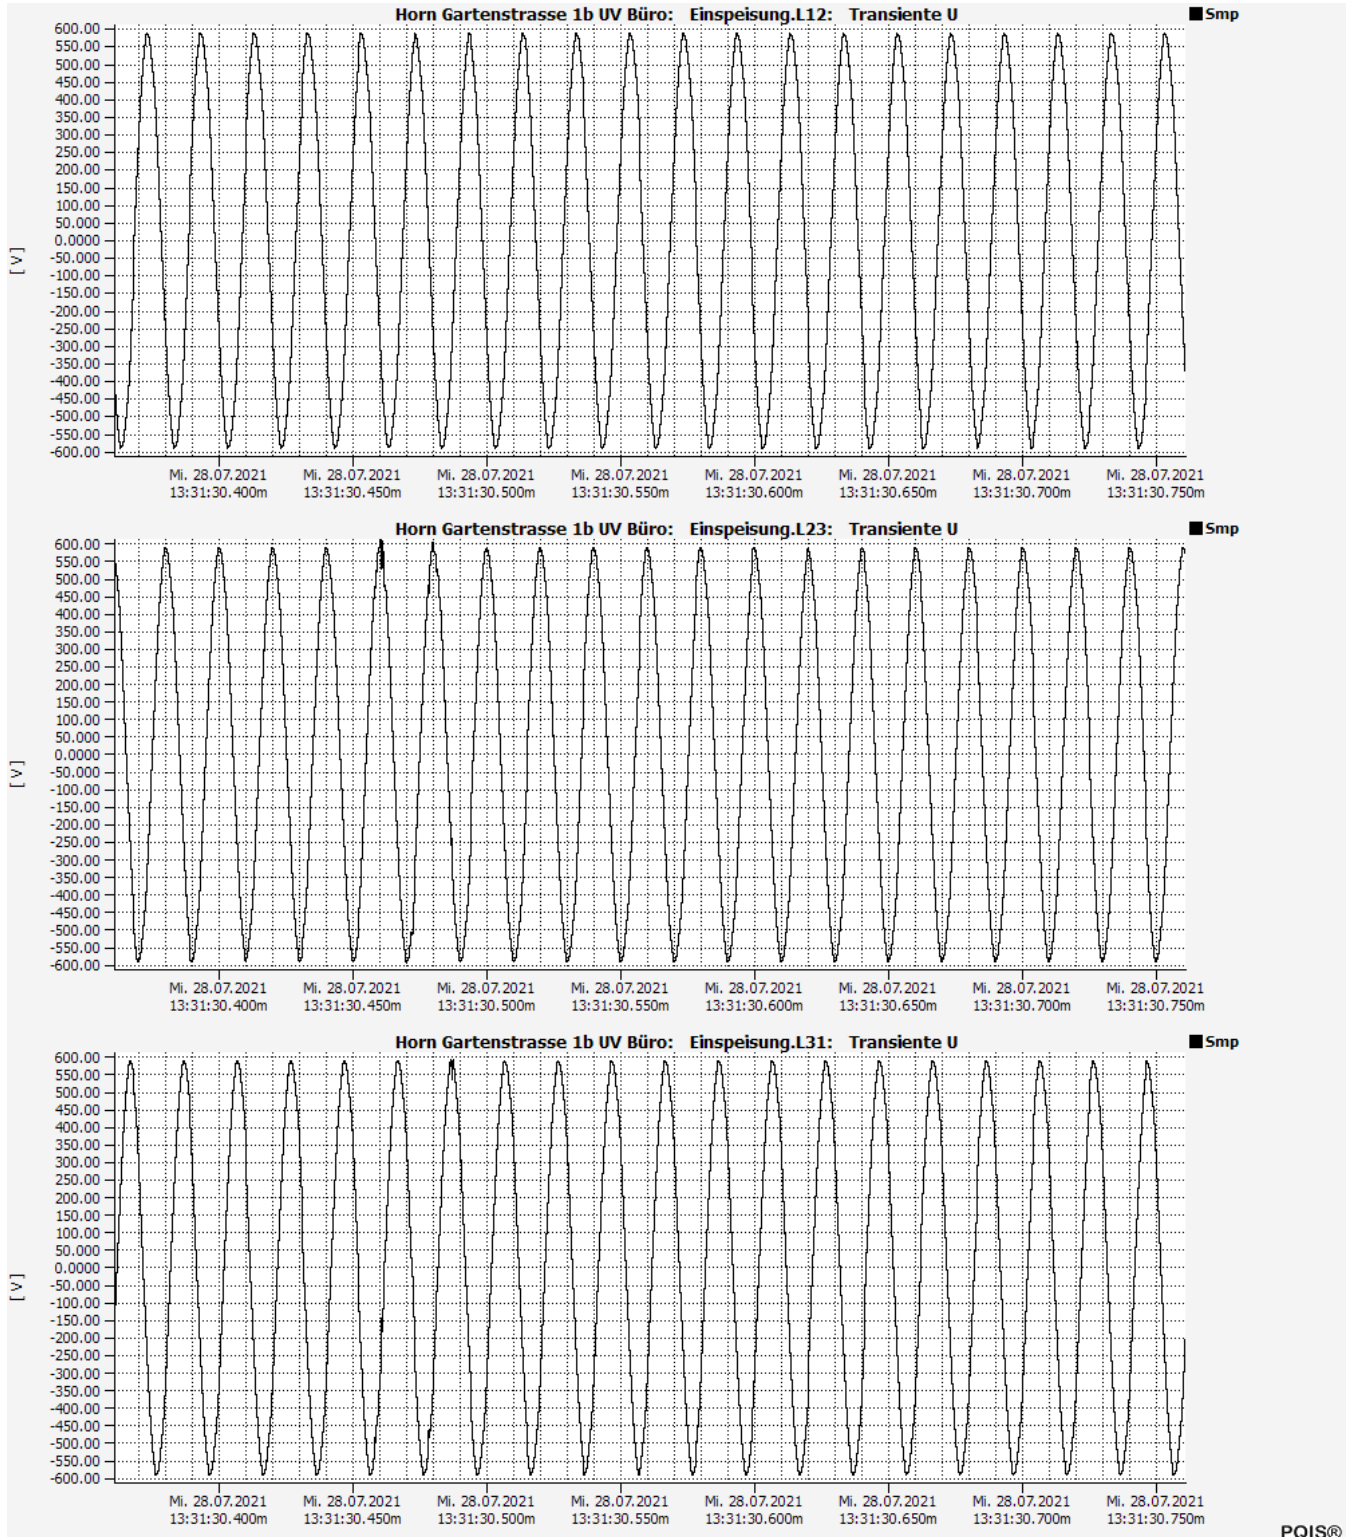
Horn Gartenstrasse 1b UV Büro: Einspeisung.L12: Transiente U

Smp

600.00
550.00
500.00
450.00
400.00
350.00
300.00
250.00
200.00
150.00
100.00
50.000
0.0000
-50.000
-100.00
-150.00
-200.00
-250.00
-300.00
-350.00
-400.00
-450.00
-500.00
-550.00
-600.00

[ V ]

Mi. 28.07.2021 13:31:30.400m
Mi. 28.07.2021 13:31:30.450m
Mi. 28.07.2021 13:31:30.500m
Mi. 28.07.2021 13:31:30.550m
Mi. 28.07.2021 13:31:30.600m
Mi. 28.07.2021 13:31:30.650m
Mi. 28.07.2021 13:31:30.700m
Mi. 28.07.2021 13:31:30.750m

Horn Gartenstrasse 1b UV Büro: Einspeisung.L23: Transiente U

Smp

600.00
550.00
500.00
450.00
400.00
350.00
300.00
250.00
200.00
150.00
100.00
50.000
0.0000
-50.000
-100.00
-150.00
-200.00
-250.00
-300.00
-350.00
-400.00
-450.00
-500.00
-550.00
-600.00

[ V ]

Mi. 28.07.2021 13:31:30.400m
Mi. 28.07.2021 13:31:30.450m
Mi. 28.07.2021 13:31:30.500m
Mi. 28.07.2021 13:31:30.550m
Mi. 28.07.2021 13:31:30.600m
Mi. 28.07.2021 13:31:30.650m
Mi. 28.07.2021 13:31:30.700m
Mi. 28.07.2021 13:31:30.750m

Horn Gartenstrasse 1b UV Büro: Einspeisung.L31: Transiente U

Smp

600.00
550.00
500.00
450.00
400.00
350.00
300.00
250.00
200.00
150.00
100.00
50.000
0.0000
-50.000
-100.00
-150.00
-200.00
-250.00
-300.00
-350.00
-400.00
-450.00
-500.00
-550.00
-600.00

[ V ]

Mi. 28.07.2021 13:31:30.400m
Mi. 28.07.2021 13:31:30.450m
Mi. 28.07.2021 13:31:30.500m
Mi. 28.07.2021 13:31:30.550m
Mi. 28.07.2021 13:31:30.600m
Mi. 28.07.2021 13:31:30.650m
Mi. 28.07.2021 13:31:30.700m
Mi. 28.07.2021 13:31:30.750m

POIS®